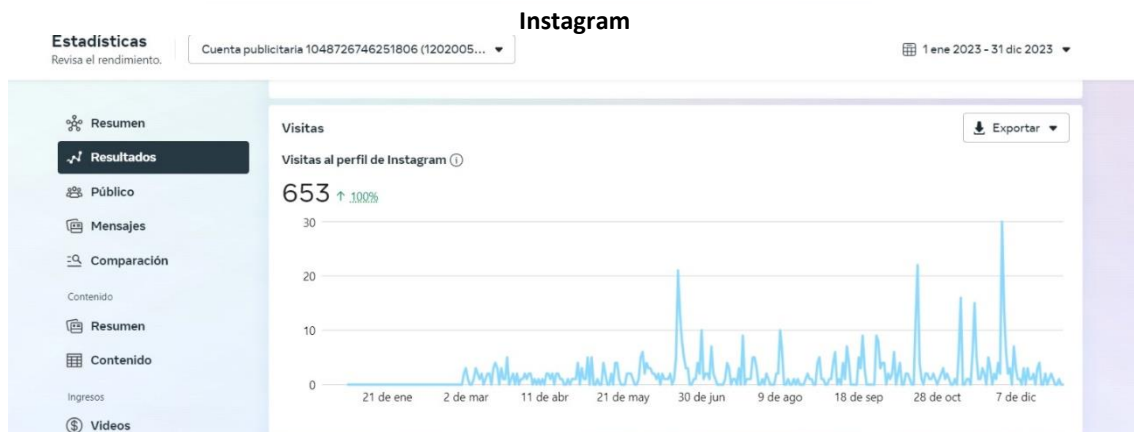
Instagram

Estadísticas
Revisa el rendimiento.

Cuenta publicitaria 1048726746251806 (1202005... ▾

1 ene 2023 - 31 dic 2023 ▾

Resumen
Resultados
Público
Mensajes
Comparación
Contenido
Resumen
Contenido
Ingresos
Videos

Visitas

Exportar ▾

Visitas al perfil de Instagram ⓘ

653 ↑ 100%

30
20
10
0

21 de ene
2 de mar
11 de abr
21 de may
30 de jun
9 de ago
18 de sep
28 de oct
7 de dic